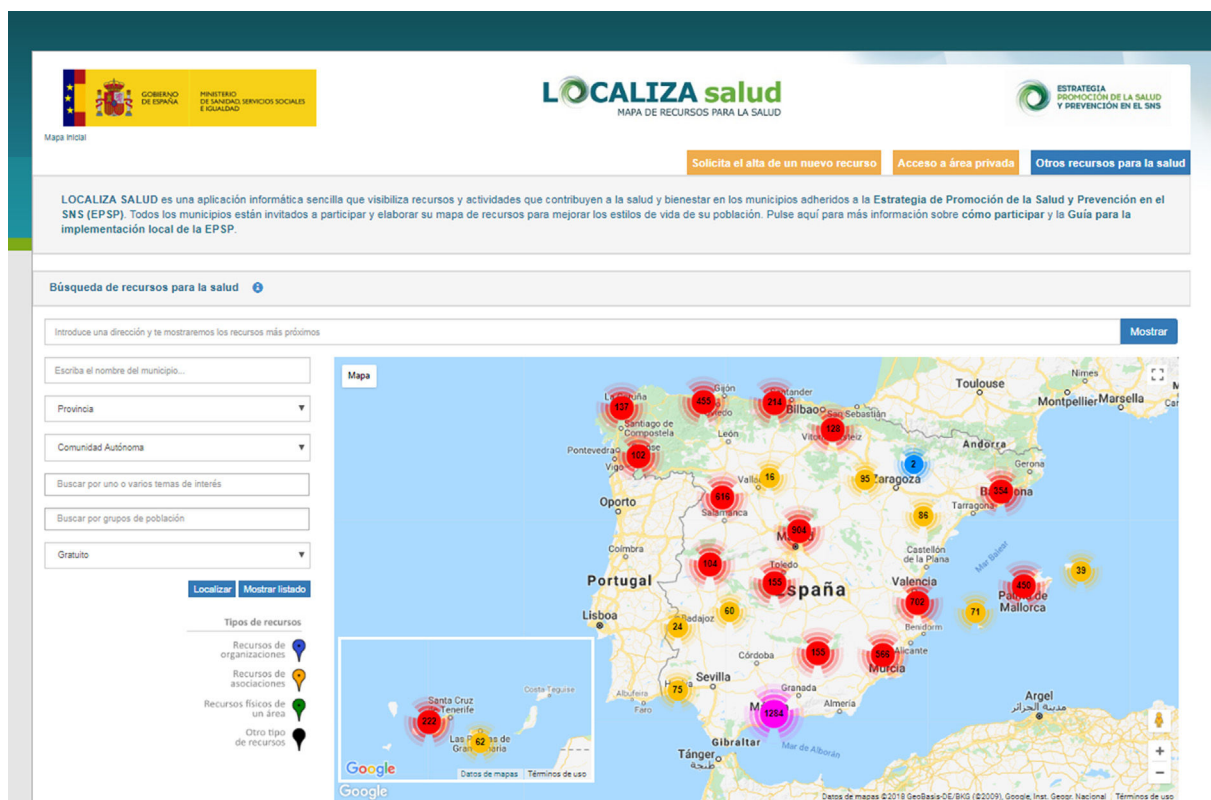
GOBIERNO DE ESPAÑA MINISTERIO DE SANIDAD, SERVICIOS SOCIALES E IGUALDAD

LOCALIZA salud
MAPA DE RECURSOS PARA LA SALUD

ESTRATEGIA PROMOCIÓN DE LA SALUD Y PREVENCIÓN EN EL SNS

Mapa inicial

Solicita el alta de un nuevo recurso | Acceso a área privada | Otros recursos para la salud

LOCALIZA SALUD es una aplicación informática sencilla que visibiliza recursos y actividades que contribuyen a la salud y bienestar en los municipios adheridos a la Estrategia de Promoción de la Salud y Prevención en el SNS (EPSP). Todos los municipios están invitados a participar y elaborar su mapa de recursos para mejorar los estilos de vida de su población. Pulse aquí para más información sobre cómo participar y la Guía para la implementación local de la EPSP.

Búsqueda de recursos para la salud

Introduce una dirección y te mostraremos los recursos más próximos
Mostrar

Escriba el nombre del municipio...
Provincia
Comunidad Autónoma
Buscar por uno o varios temas de interés
Buscar por grupos de población
Gratuito
Localizar Mostrar listado

Tipos de recursos
Recursos de organizaciones
Recursos de asociaciones
Recursos físicos de un área
Otro tipo de recursos

Mapa
137 455 214 128 102 2 16 95 616 354 86 504 104 155 450 39 702 60 71 24 155 566 75 1284 222 62
Gijón Santander Bilbao San Sebastián Santiago de Compostela León Vitoria-Gasteiz Pontevedra Valladolid Zaragoza Andorra Girona Barcelona Tarragona Oporto Salamanca Madrid Toledo Coimbra Portugal España Castellón de la Plana Valencia Palma de Mallorca Mar Balear Lisboa Badajoz Benidorm Córdoba Alicante Murcia Sevilla Albufeira Granada Almería Málaga Gibraltar Mar de Alborán Tánger Argel Toulouse Nimes Montpellier Marsella Santa Cruz de Tenerife Las Palmas de Gran Canaria Costa Teguise
Google Datos de mapas Términos de uso
Datos de mapas ©2018 GeoBasis-DE/BKG (©2009), Google, Inst. Geogr. Nacional Términos de uso